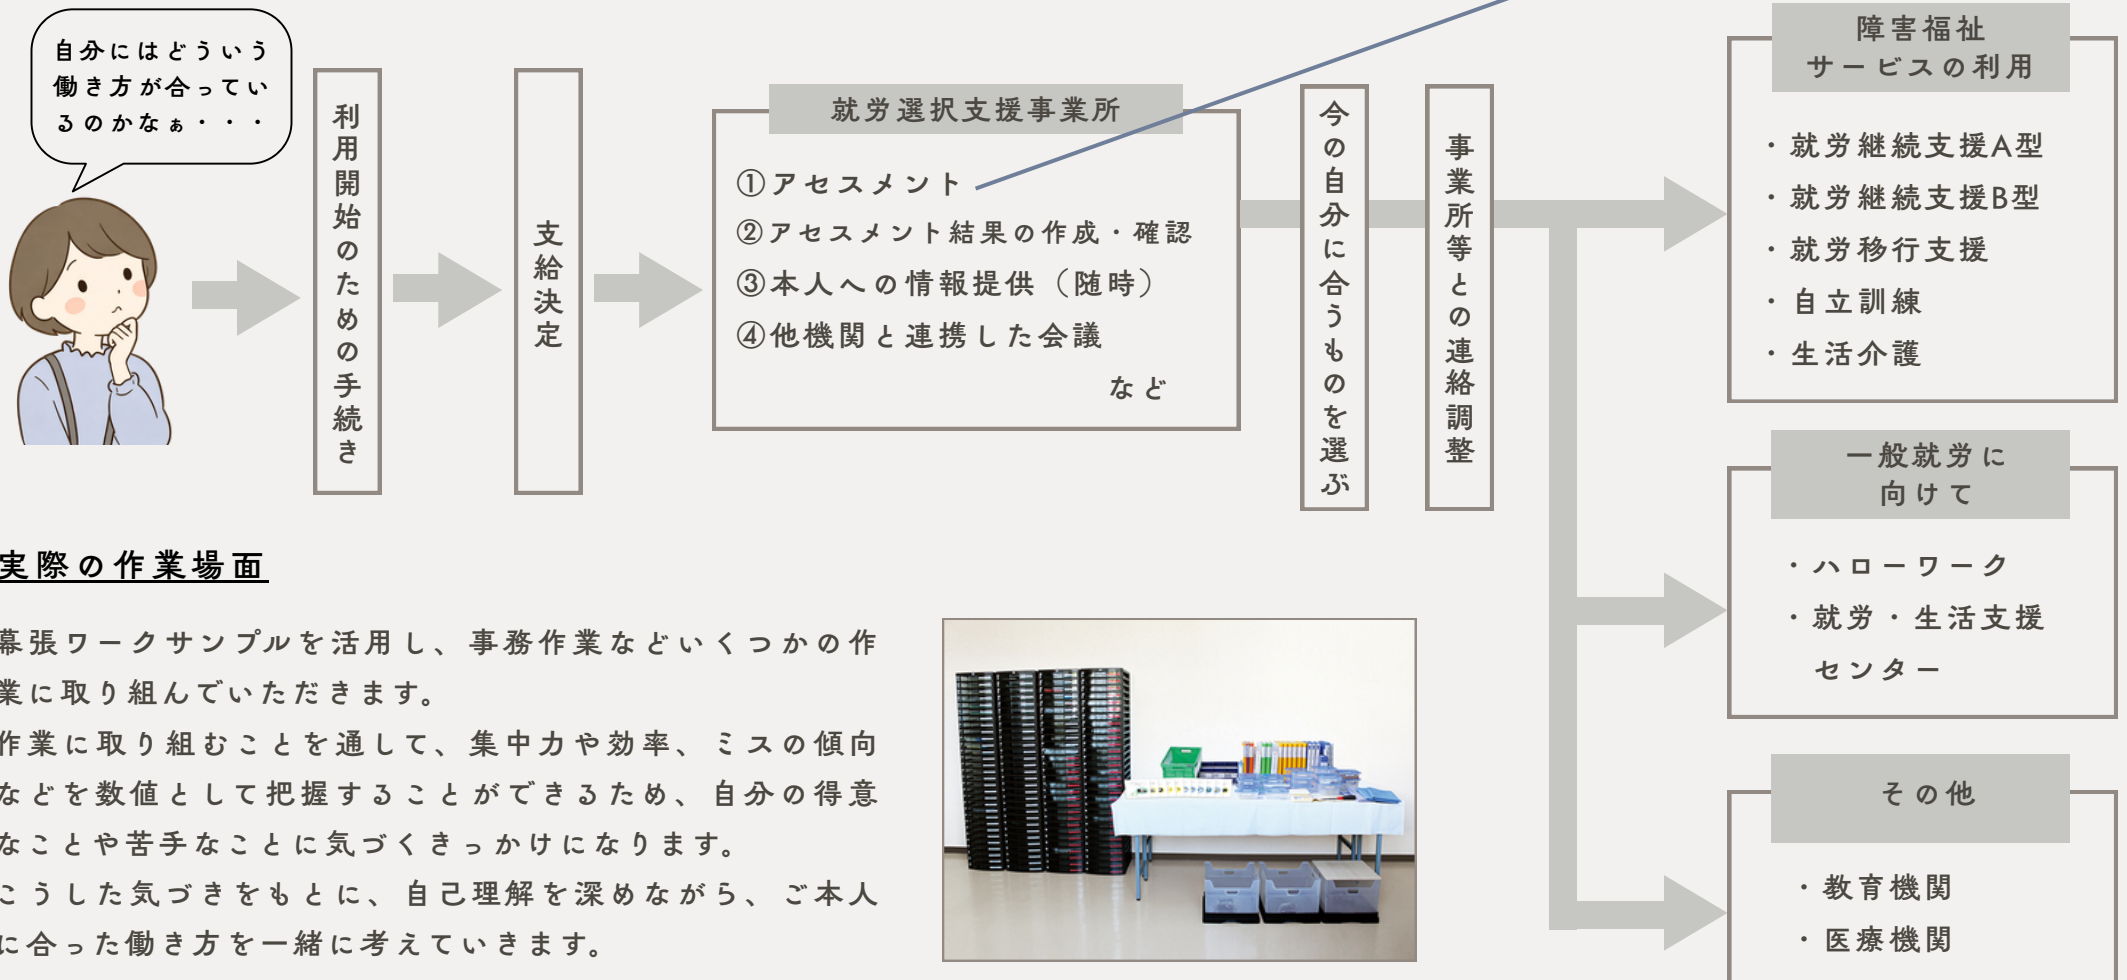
自分にはどういう働き方が合っているのかなぁ・・・

利用開始のための手続き

支給決定

就労選択支援事業所

①アセスメント
②アセスメント結果の作成・確認
③本人への情報提供（随時）
④他機関と連携した会議
など

今の自分に合うものを選ぶ

事業所等との連絡調整

障害福祉サービスの利用

・就労継続支援A型
・就労継続支援B型
・就労移行支援
・自立訓練
・生活介護

一般就労に向けて

・ハローワーク
・就労・生活支援センター

その他

・教育機関
・医療機関

実際の作業場面

幕張ワークサンプルを活用し、事務作業などいくつかの作業に取り組んでいただきます。
作業に取り組むことを通して、集中力や効率、ミスの傾向などを数値として把握することができるため、自分の得意なことや苦手なことに気づくきっかけになります。
こうした気づきをもとに、自己理解を深めながら、ご本人に合った働き方を一緒に考えていきます。